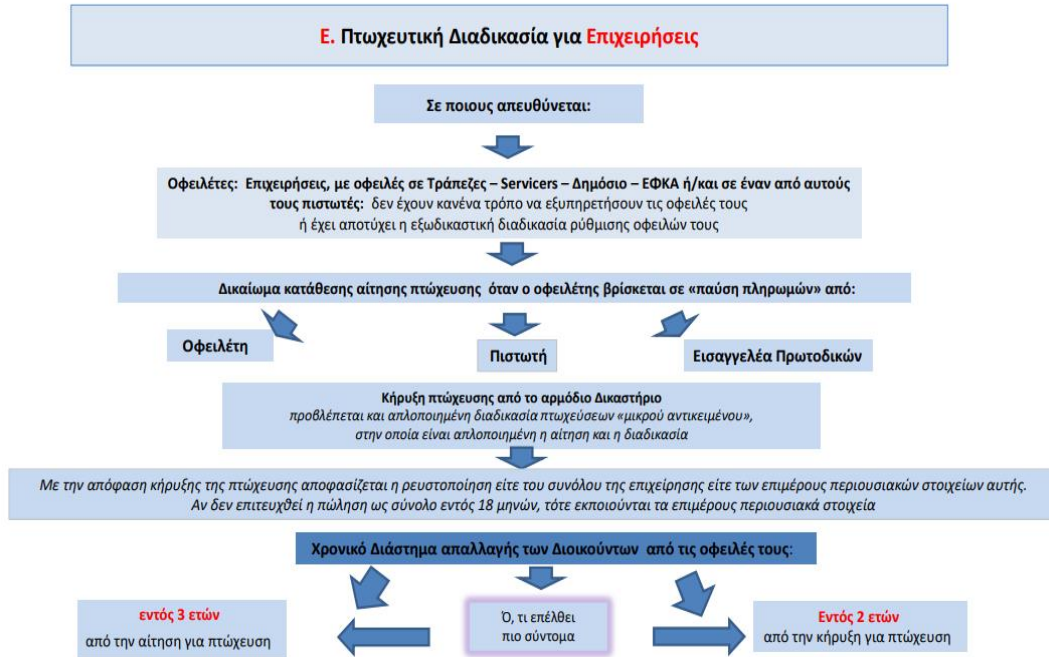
Ε. Πτωχευτική Διαδικασία για Επιχειρήσεις

Σε ποιους απευθύνεται:

Οφειλέτες: Επιχειρήσεις, με οφειλές σε Τράπεζες – Servicers – Δημόσιο – ΕΦΚΑ ή/και σε έναν από αυτούς τους πιστωτές: δεν έχουν κανένα τρόπο να εξυπηρετήσουν τις οφειλές τους ή έχει αποτύχει η εξωδικαστική διαδικασία ρύθμισης οφειλών τους

Δικαίωμα κατάθεσης αίτησης πτώχευσης όταν ο οφειλέτης βρίσκεται σε «παύση πληρωμών» από:

Οφειλέτη

Πιστωτή

Εισαγγελέα Πρωτοδικών

Κήρυξη πτώχευσης από το αρμόδιο Δικαστήριο
προβλέπεται και απλοποιημένη διαδικασία πτωχεύσεων «μικρού αντικειμένου», στην οποία είναι απλοποιημένη η αίτηση και η διαδικασία

Με την απόφαση κήρυξης της πτώχευσης αποφασίζεται η ρευστοποίηση είτε του συνόλου της επιχείρησης είτε των επιμέρους περιουσιακών στοιχείων αυτής. Αν δεν επιτευχθεί η πώληση ως σύνολο εντός 18 μηνών, τότε εκποιούνται τα επιμέρους περιουσιακά στοιχεία

Χρονικό Διάστημα απαλλαγής των Διοικούντων από τις οφειλές τους:

εντός 3 ετών
από την αίτηση για πτώχευση

Ό, τι επέλθει πιο σύντομα

Εντός 2 ετών
από την κήρυξη για πτώχευση